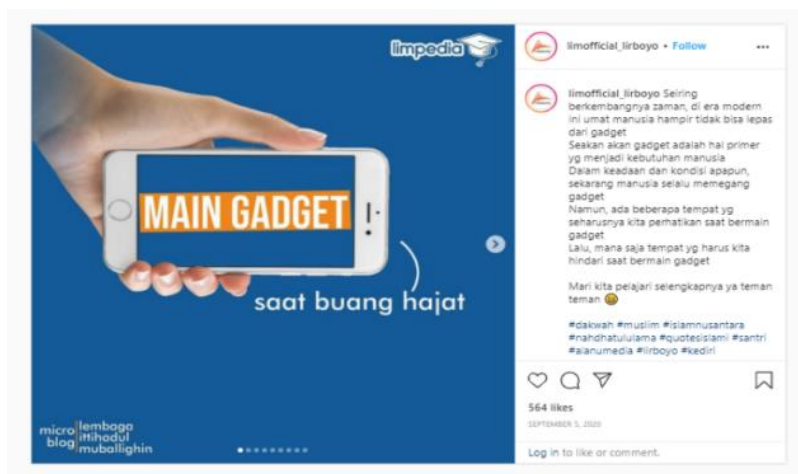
limpedia

MAIN GADGET

saat buang hajat

micro blog lembaga ittihadul muballighin

limofficial_lirboyo • Follow

limofficial_lirboyo Seiring berkembangnya zaman, di era modern ini umat manusia hampir tidak bisa lepas dari gadget
Seakan akan gadget adalah hal primer yg menjadi kebutuhan manusia
Dalam keadaan dan kondisi apapun, sekarang manusia selalu memegang gadget
Namun, ada beberapa tempat yg seharusnya kita perhatikan saat bermain gadget
Lalu, mana saja tempat yg harus kita hindari saat bermain gadget

Mari kita pelajari selengkapnya ya teman teman 😄

#dakwah #muslim #islamnusantara #nahdhatululama #quotesislami #santri #alanumedia #lirboyo #kediri

564 likes

SEPTEMBER 5, 2020

Log in to like or comment.